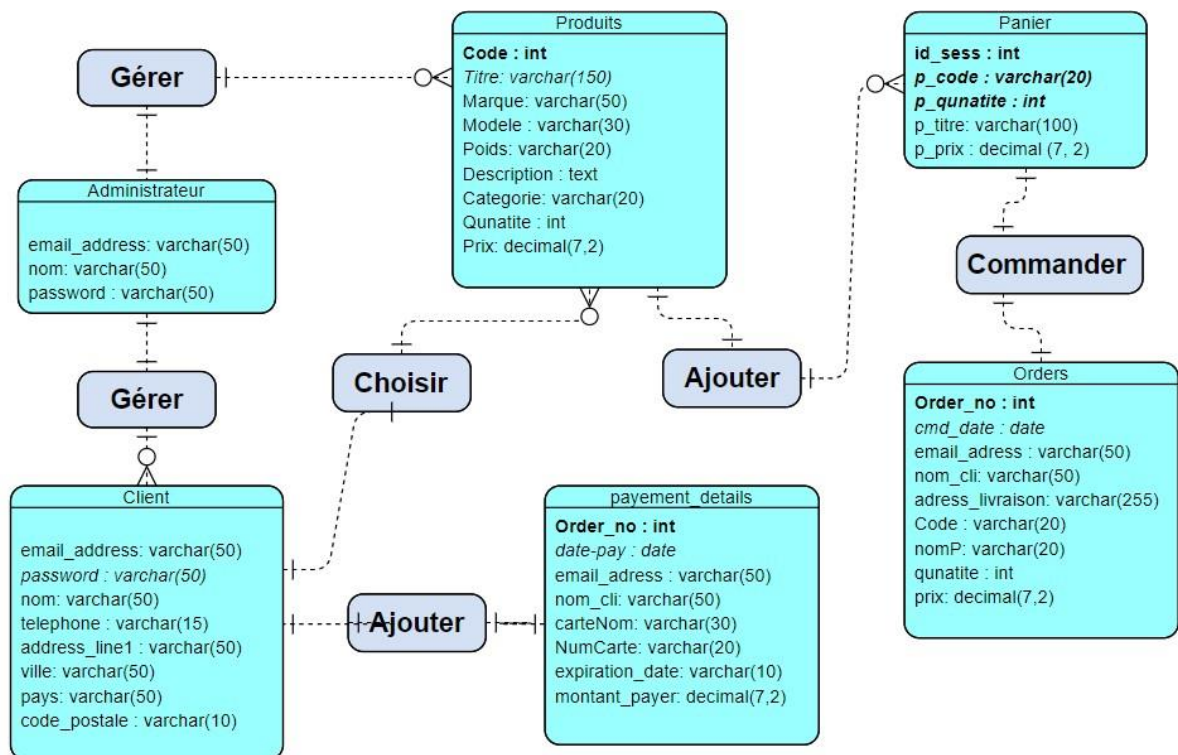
Gérer

Produits

Code : int
Titre: varchar(150)
Marque: varchar(50)
Modele : varchar(30)
Poids: varchar(20)
Description : text
Categorie: varchar(20)
Qunatite : int
Prix: decimal(7,2)

Panier

id_sess : int
p_code : varchar(20)
p_qunatite : int
p_titre: varchar(100)
p_prix : decimal (7, 2)

Administrateur

email_address: varchar(50)
nom: varchar(50)
password : varchar(50)

Commander

Gérer

Choisir

Ajouter

Orders

Order_no : int
cmd_date : date
email_adress : varchar(50)
nom_cli: varchar(50)
adress_livraison: varchar(255)
Code : varchar(20)
nomP: varchar(20)
qunatite : int
prix: decimal(7,2)

Client

email_address: varchar(50)
password : varchar(50)
nom: varchar(50)
telephone : varchar(15)
address_line1 : varchar(50)
ville: varchar(50)
pays: varchar(50)
code_postale : varchar(10)

Ajouter

payement_details

Order_no : int
date-pay : date
email_adress : varchar(50)
nom_cli: varchar(50)
carteNom: varchar(30)
NumCarte: varchar(20)
expiration_date: varchar(10)
montant_payer: decimal(7,2)